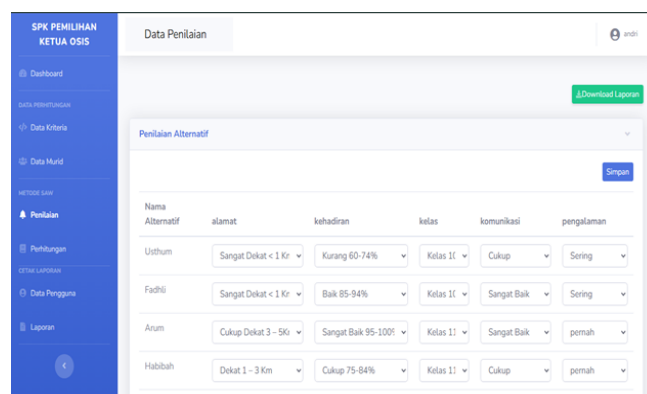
SPK PEMILIHAN KETUA OSIS

Dashboard

DATA PERHITUNGAN

Data Kriteria

Data Murid

METODE SAW

Penilaian

Perhitungan

CETAK LAPORAN

Data Pengguna

Laporan

Data Penilaian

andri

Download Laporan

Penilaian Alternatif

Simpan

| Nama Alternatif | alamat | kehadiran | kelas | komunikasi | pengalaman |
|---|---|---|---|---|---|
| Usthum | Sangat Dekat < 1 Kr | Kurang 60-74% | Kelas 1( | Cukup | Sering |
| Fadhli | Sangat Dekat < 1 Kr | Baik 85-94% | Kelas 1( | Sangat Baik | Sering |
| Arum | Cukup Dekat 3 – 5Ki | Sangat Baik 95-100% | Kelas 1: | Sangat Baik | pernah |
| Habibah | Dekat 1 – 3 Km | Cukup 75-84% | Kelas 1: | Cukup | pernah |